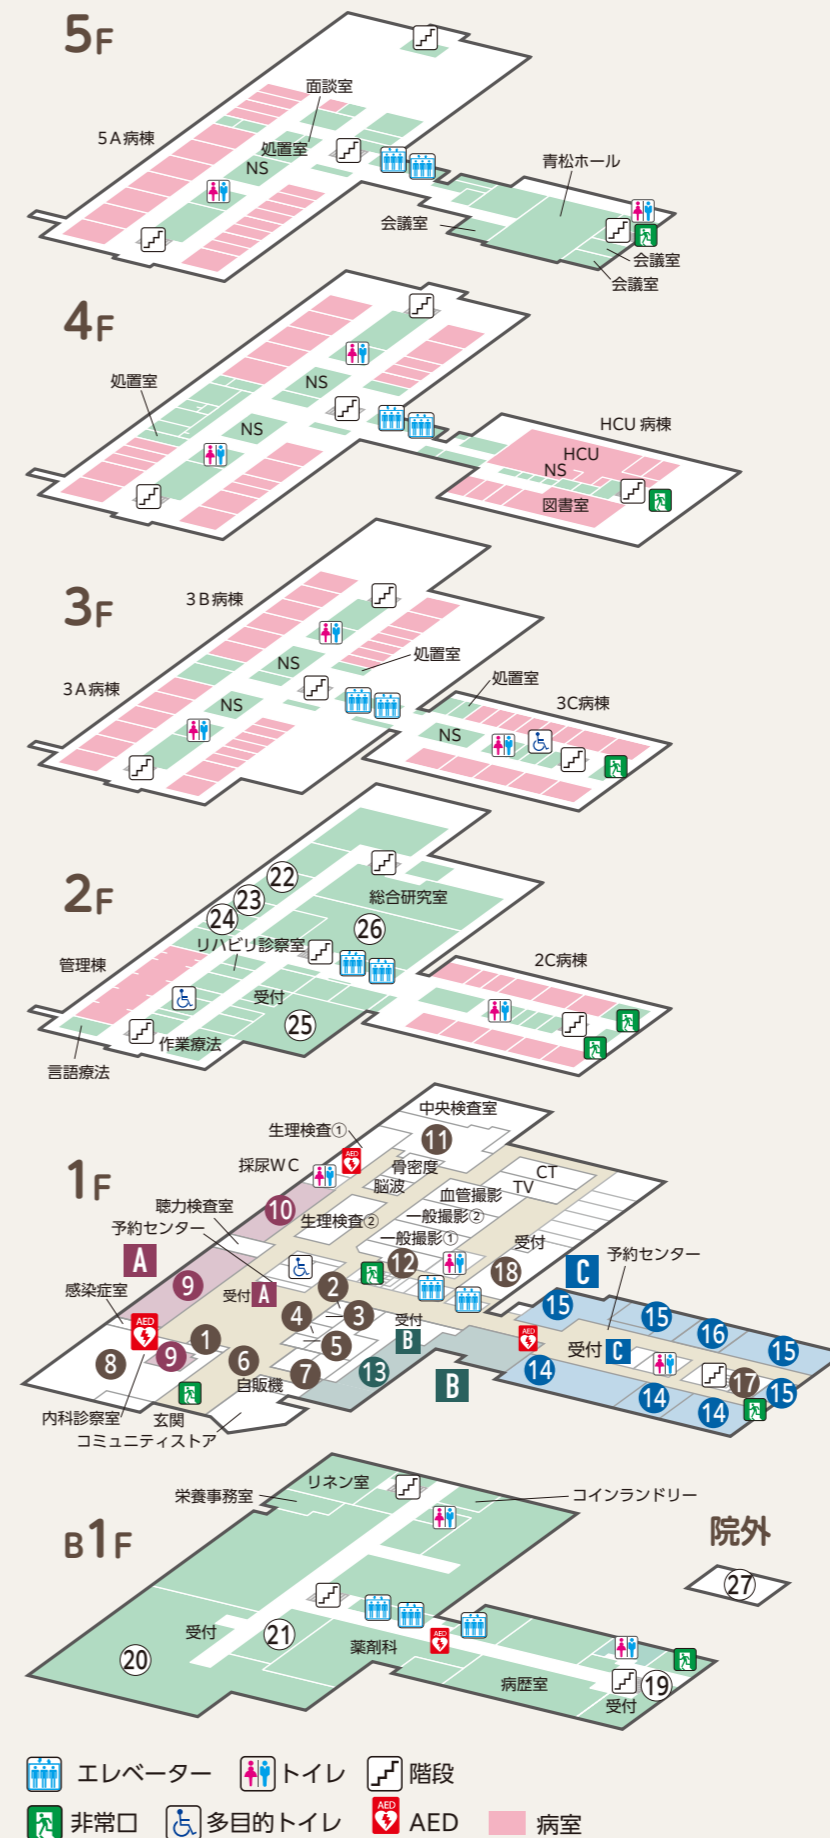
5F

面談室
5A病棟
処置室
NS
青松ホール
会議室
会議室
会議室

4F

処置室
NS
NS
HCU 病棟
HCU
NS
図書室

3F

3B病棟
処置室
NS
3A病棟
NS
処置室
3C病棟
NS

2F

22
23
総合研究室
24
26
リハビリ診察室
管理棟
2C病棟
受付
25
作業療法
言語療法

1F

中央検査室
生理検査①
11
AED
採尿WC
骨密度
CT
脳波
TV
血管撮影
聴力検査室
10
生理検査②
一般撮影②
予約センター
一般撮影①
受付
A
12
予約センター
9
18
C
受付
A
2
感染症室
15
15
AED
4
3
受付
AED
1
B
16
15
5
受付
C
9
8
6
7
13
14
17
15
14
14
自販機
B
内科診察室
玄関
コミュニティストア

B1F

リネン室
栄養事務室
コインランドリー
院外
27
受付
21
AED
薬剤科
20
病歴室
19
受付

エレベーター
トイレ
階段
非常口
多目的トイレ
AED
AED
病室